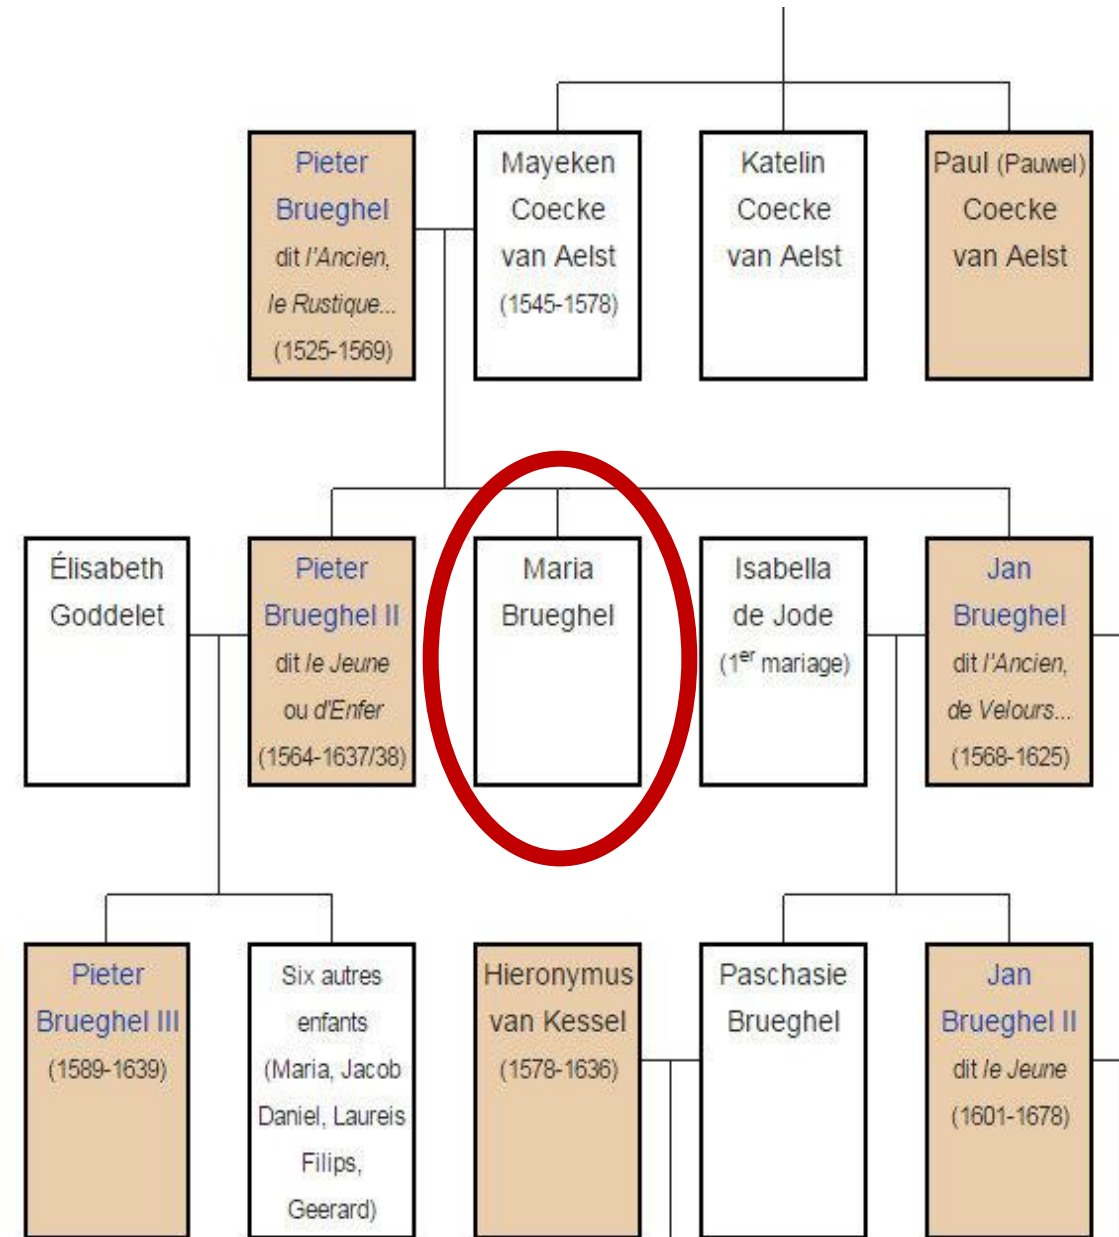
Pieter Brueghel dit l'Ancien, le Rustique... (1525-1569)

Mayeken Coecke van Aelst (1545-1578)

Katelin Coecke van Aelst

Paul (Pauwel) Coecke van Aelst

Élisabeth Goddelet

Pieter Brueghel II dit le Jeune ou d'Enfer (1564-1637/38)

Maria Brueghel

Isabella de Jode ($1^{er}$ mariage)

Jan Brueghel dit l'Ancien, de Velours... (1568-1625)

Pieter Brueghel III (1589-1639)

Six autres enfants (Maria, Jacob Daniel, Laureis Filips, Geerard)

Hieronymus van Kessel (1578-1636)

Paschasie Brueghel

Jan Brueghel II dit le Jeune (1601-1678)